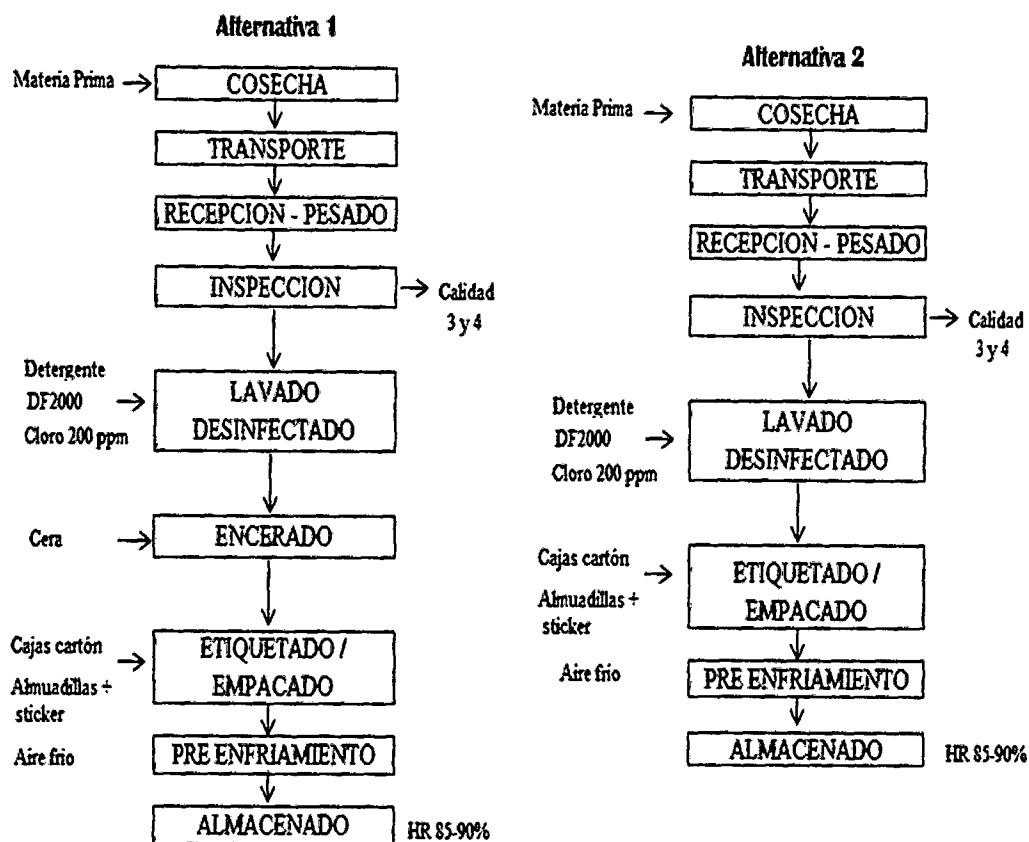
Alternativa 1

Materia Prima → COSECHA

TRANSPORTE

RECEPCION - PESADO

INSPECCION → Calidad 3 y 4

Detergente DF2000 Cloro 200 ppm → LAVADO DESINFECTADO

Cera → ENCERADO

Cajas cartón Almuadillas + sticker → ETIQUETADO / EMPACADO

Aire frio PRE ENFRIAMIENTO

ALMACENADO HR 85-90%

Alternativa 2

Materia Prima → COSECHA

TRANSPORTE

RECEPCION - PESADO

INSPECCION → Calidad 3 y 4

Detergente DF2000 Cloro 200 ppm → LAVADO DESINFECTADO

Cajas cartón Almuadillas + sticker → ETIQUETADO / EMPACADO

Aire frio PRE ENFRIAMIENTO

ALMACENADO HR 85-90%